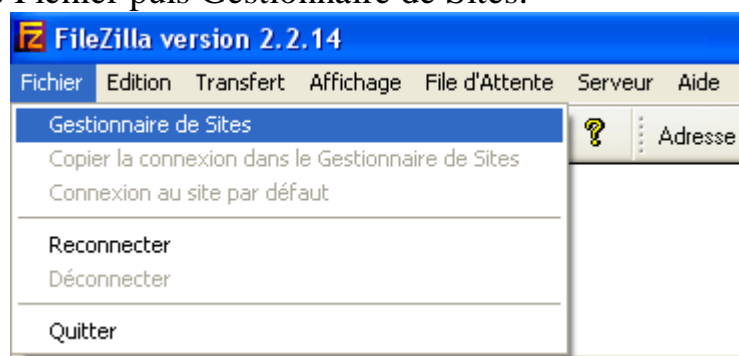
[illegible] Fichier puis Gestionnaire de Sites.

FileZilla version 2.2.14

Fichier Edition Transfert Affichage File d'Attente Serveur Aide

Gestionnaire de Sites
Copier la connexion dans le Gestionnaire de Sites
Connexion au site par défaut

Reconnecter
Déconnecter

Quitter

Adresse